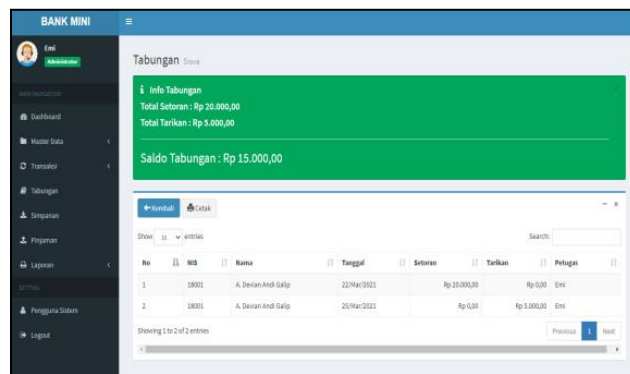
BANK MINI

Emi
Administrator

MAIN NAVIGATION
Dashboard
Master Data
Transaksi
Tabungan
Simpanan
Pinjaman
Laporan
SETTING
Pengguna Sistem
Logout

Tabungan Siswa

Info Tabungan
Total Setoran : Rp 20.000,00
Total Tarikan : Rp 5.000,00

Saldo Tabungan : Rp 15.000,00

Kembali Cetak

Show 10 entries

Search:

| No | NIS | Nama | Tanggal | Setoran | Tarikan | Petugas |
|---|---|---|---|---|---|---|
| 1 | 18001 | A. Devian Andi Galip | 22/Mar/2021 | Rp 20.000,00 | Rp 0,00 | Emi |
| 2 | 18001 | A. Devian Andi Galip | 25/Mar/2021 | Rp 0,00 | Rp 5.000,00 | Emi |

Showing 1 to 2 of 2 entries

Previous 1 Next